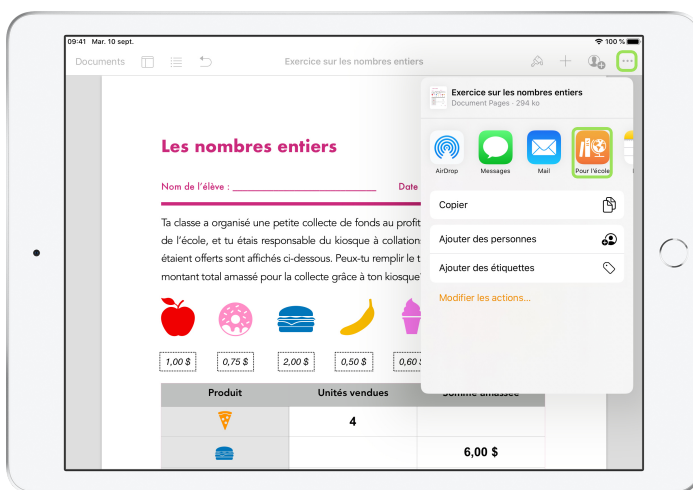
09:41 Mar. 10 sept.

100 %

Documents

Exercice sur les nombres entiers

Les nombres entiers

Nom de l'élève :

Date

Ta classe a organisé une petite collecte de fonds au profit de l'école, et tu étais responsable du kiosque à collation étaient offerts sont affichés ci-dessous. Peux-tu remplir le t montant total amassé pour la collecte grâce à ton kiosque

1,00 $

0,75 $

2,00 $

0,50 $

0,60 $

| Produit | Unités vendues | Somme amassée |
|---|---|---|
| | 4 | |
| | | 6,00 $ |

Exercice sur les nombres entiers

Document Pages · 294 ko

AirDrop

Messages

Mail

Pour l'école

Copier

Ajouter des personnes

Ajouter des étiquettes

Modifier les actions...